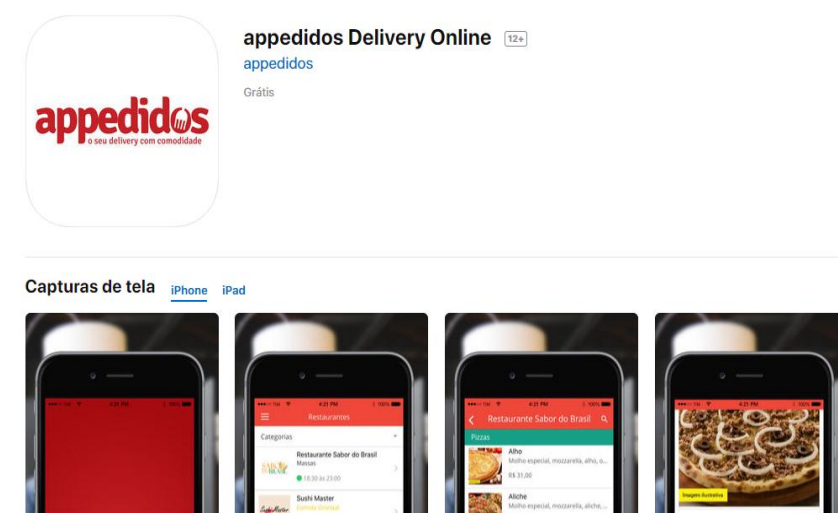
appedidos
o seu delivery com comodidade

appedidos Delivery Online 12+
appedidos
Grátis

Capturas de tela iPhone iPad

4:21 PM 100%

4:21 PM 100%
Restaurantes
Categorias
Restaurante Sabor do Brasil
Massas
18:30 às 23:00
Sushi Master
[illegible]

4:21 PM 100%
Restaurante Sabor do Brasil
Pizzas
Alho
Molho especial, mozzarella, alho, ...
R$ 31,00
Aliche
Molho especial, mozzarella, aliche, ...

4:21 PM 100%
Imagem ilustrativa